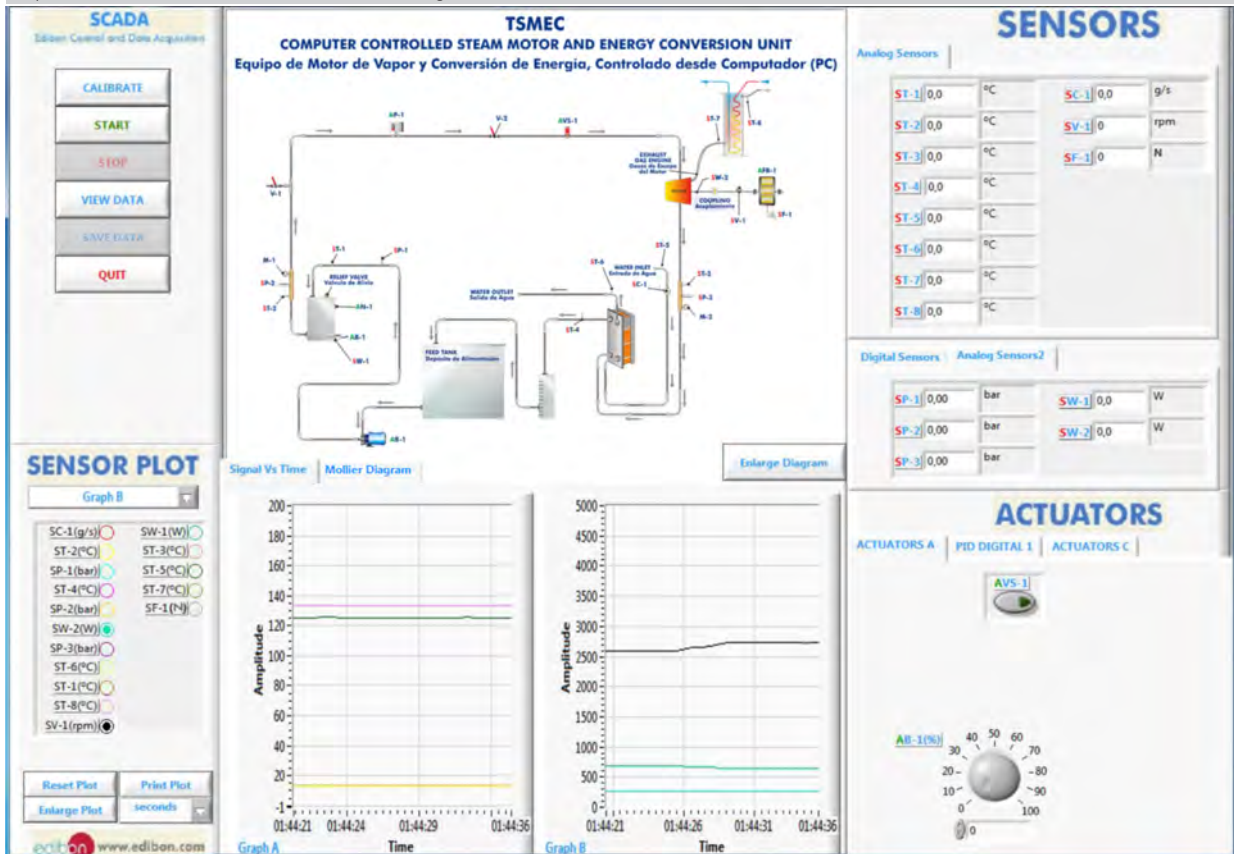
SCADA
Edibon Control and Data Acquisition

CALIBRATE
START
STOP
VIEW DATA
SAVE DATA
QUIT

TSMEC
COMPUTER CONTROLLED STEAM MOTOR AND ENERGY CONVERSION UNIT
Equipo de Motor de Vapor y Conversión de Energía, Controlado desde Computador (PC)

AP-1 V-2 AVS-1 ST-7 ST-8
EXHAUST GAS ENGINE Gases de Escape del Motor
SW-2 AFB-1 COUPLING Acoplamiento SV-1 SF-1
V-1
M-1 SP-2 ST-2 ST-1 SP-1 RELIEF VALVE Válvula de Alivio AN-1 AB-1 SW-1
WATER OUTLET Salida de Agua
ST-6 WATER INLET Entrada de Agua ST-5 SC-1 ST-3 SP-3 M-2
ST-4
FEED TANK Depósito de Alimentación
AB-1

Enlarge Diagram

SENSORS
Analog Sensors

| ST-1 | 0,0 | ºC | SC-1 | 0,0 | g/s |
|---|---|---|---|---|---|
| ST-2 | 0,0 | ºC | SV-1 | 0 | rpm |
| ST-3 | 0,0 | ºC | SF-1 | 0 | N |
| ST-4 | 0,0 | ºC | | | |
| ST-5 | 0,0 | ºC | | | |
| ST-6 | 0,0 | ºC | | | |
| ST-7 | 0,0 | ºC | | | |
| ST-8 | 0,0 | ºC | | | |

Digital Sensors | Analog Sensors2

| SP-1 | 0,00 | bar | SW-1 | 0,0 | W |
|---|---|---|---|---|---|
| SP-2 | 0,00 | bar | SW-2 | 0,0 | W |
| SP-3 | 0,00 | bar | | | |

SENSOR PLOT
Graph B
SC-1(g/s) SW-1(W) ST-2(ºC) ST-3(ºC) SP-1(bar) ST-5(ºC) ST-4(ºC) ST-7(ºC) SP-2(bar) SF-1(N) SW-2(W) SP-3(bar) ST-6(ºC) ST-1(ºC) ST-8(ºC) SV-1(rpm)

Reset Plot Print Plot
Enlarge Plot seconds

edibon www.edibon.com

Signal Vs Time | Mollier Diagram

200 180 160 140 120 100 80 60 40 20 -1
Amplitude
01:44:21 01:44:24 01:44:29 01:44:36
Time
Graph A

5000 4500 4000 3500 3000 2500 2000 1500 1000 500 0
Amplitude
01:44:21 01:44:26 01:44:31 01:44:36
Time
Graph B

ACTUATORS
ACTUATORS A | PID DIGITAL 1 | ACTUATORS C
AVS-1
AB-1(%)
0 10 20 30 40 50 60 70 80 90 100
0